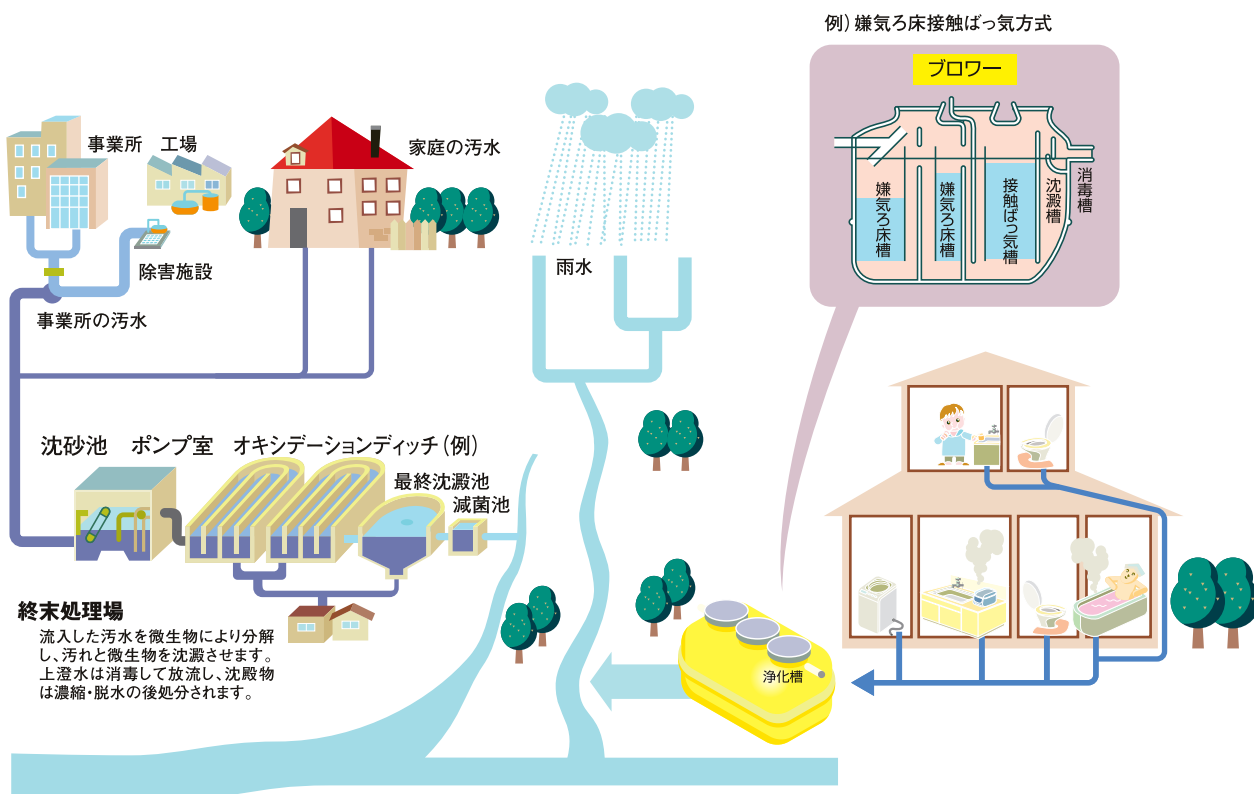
例）嫌気ろ床接触ばっ気方式

ブロワー

嫌気ろ床槽

嫌気ろ床槽

接触ばっ気槽

沈澱槽

消毒槽

事業所

工場

家庭の汚水

除害施設

事業所の汚水

雨水

沈砂池　ポンプ室　オキシデーションディッチ（例）

最終沈澱池

滅菌池

終末処理場

流入した汚水を微生物により分解し、汚れと微生物を沈澱させます。上澄水は消毒して放流し、沈殿物は濃縮・脱水の後処分されます。

浄化槽